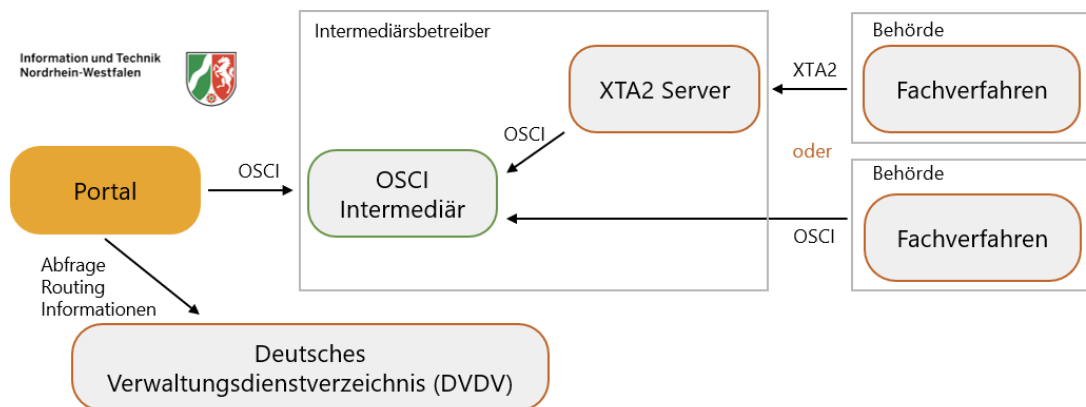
Information und Technik
Nordrhein-Westfalen

Intermediärsbetreiber

XTA2 Server

OSCI

Portal

OSCI

OSCI
Intermediär

Behörde

XTA2

Fachverfahren

oder

Behörde

OSCI

Fachverfahren

Abfrage
Routing
Informationen

Deutsches
Verwaltungsdienstverzeichnis (DVDV)